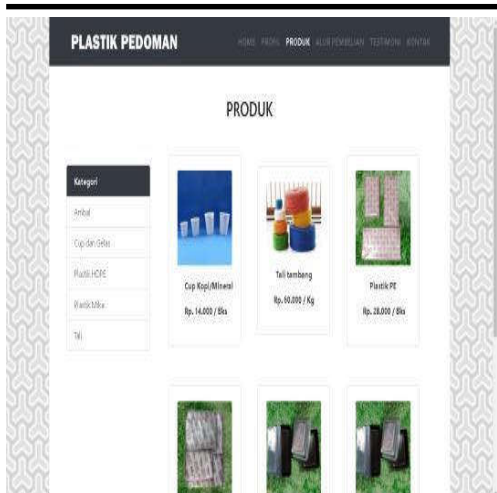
PLASTIK PEDOMAN

HOME PROFIL PRODUK ALUR PEMBELIAN TESTIMONI KONTAK

PRODUK

Kategori

Ambal

Cup dan Gelas

Plastik HDPE

Plastik Mika

Tali

Cup Kopi/Mineral

Rp. 14.000 / Bks

Tali tambang

Rp. 60.000 / Kg

Plastik PE

Rp. 28.000 / Bks